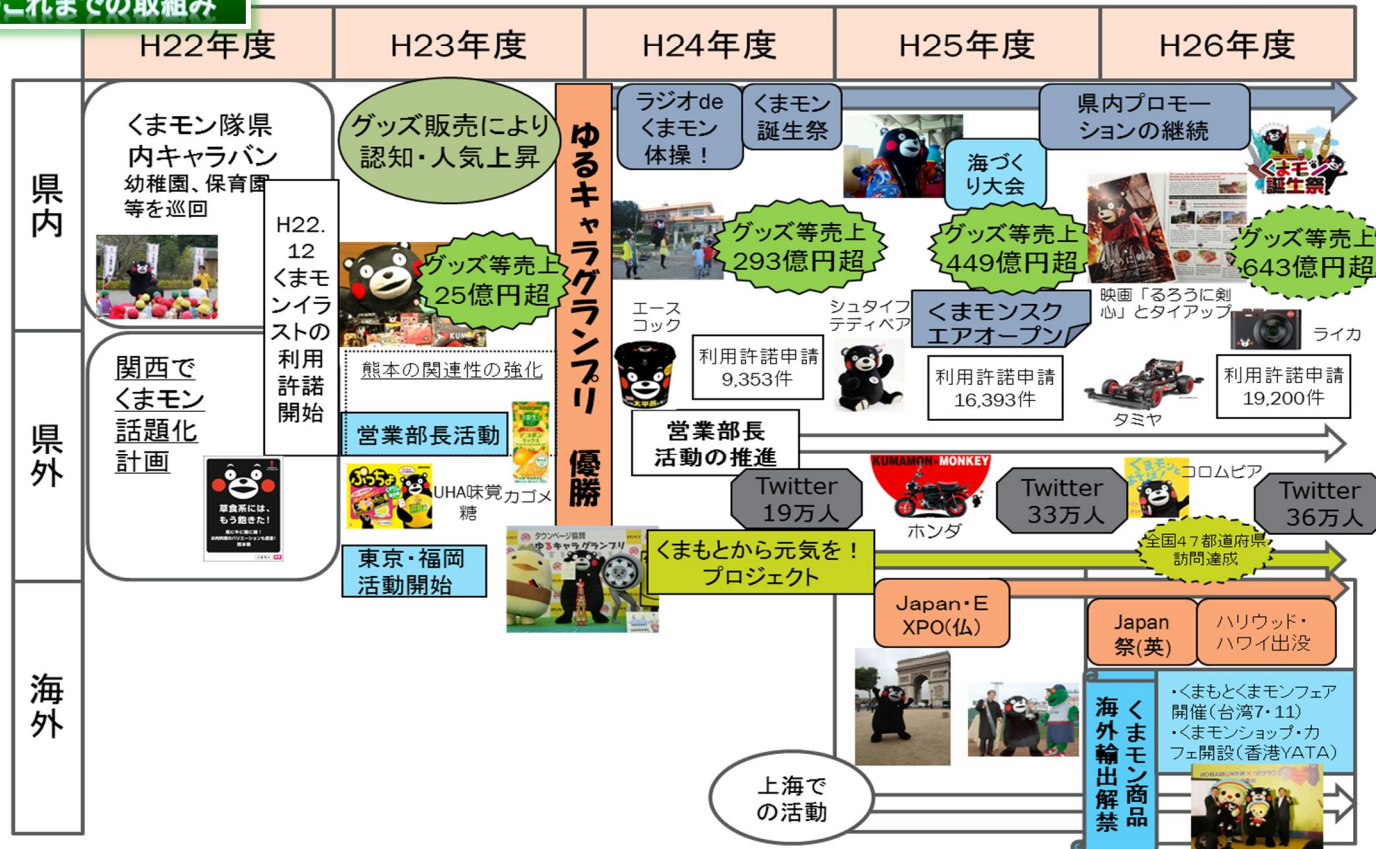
これまでの取組み

| | H22年度 | H23年度 | H24年度 | H25年度 | H26年度 |
|---|---|---|---|---|---|

県内

くまモン隊県内キャラバン
幼稚園、保育園等を巡回

H22.12
くまモンイラストの利用許諾開始

グッズ販売により認知・人気上昇

グッズ等売上
25億円超

ゆるキャラグランプリ優勝

ラジオde くまモン体操！

くまモン誕生祭

県内プロモーションの継続

グッズ等売上
293億円超

海づくり大会

グッズ等売上
449億円超

くまモン誕生祭

グッズ等売上
643億円超

県外

関西でくまモン話題化計画

草食系には、もう飽きた！

熊本の関連性の強化

営業部長活動

UHA味覚糖

カゴメ

東京・福岡活動開始

エースコック

利用許諾申請
9,353件

シュタイフテディベア

くまモンスクエアオープン

利用許諾申請
16,393件

映画「るろうに剣心」とタイアップ

ライカ

利用許諾申請
19,200件

タミヤ

営業部長活動の推進

Twitter
19万人

KUMAMON MONKEY

ホンダ

Twitter
33万人

コロムビア

Twitter
36万人

全国47都道府県訪問達成

くまもとから元気を！プロジェクト

海外

Japan・EXPO(仏)

Japan祭(英)

ハリウッド・ハワイ出没

くまモン商品海外輸出解禁

・くまもとくまモンフェア開催(台湾7・11)
・くまモンショップ・カフェ開設(香港YATA)

上海での活動